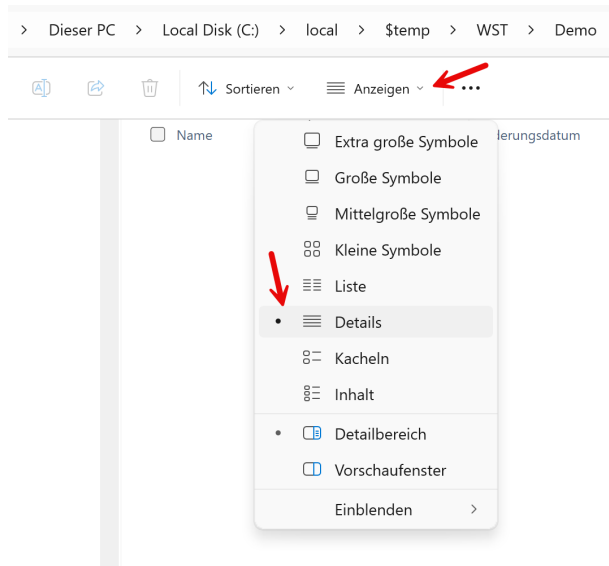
> Dieser PC > Local Disk (C:) > local > $temp > WST > Demo

Sortieren Anzeigen ...

Name

derungsdatum

Extra große Symbole

Große Symbole

Mittelgroße Symbole

Kleine Symbole

Liste

Details

Kacheln

Inhalt

Detailbereich

Vorschaufenster

Einblenden >